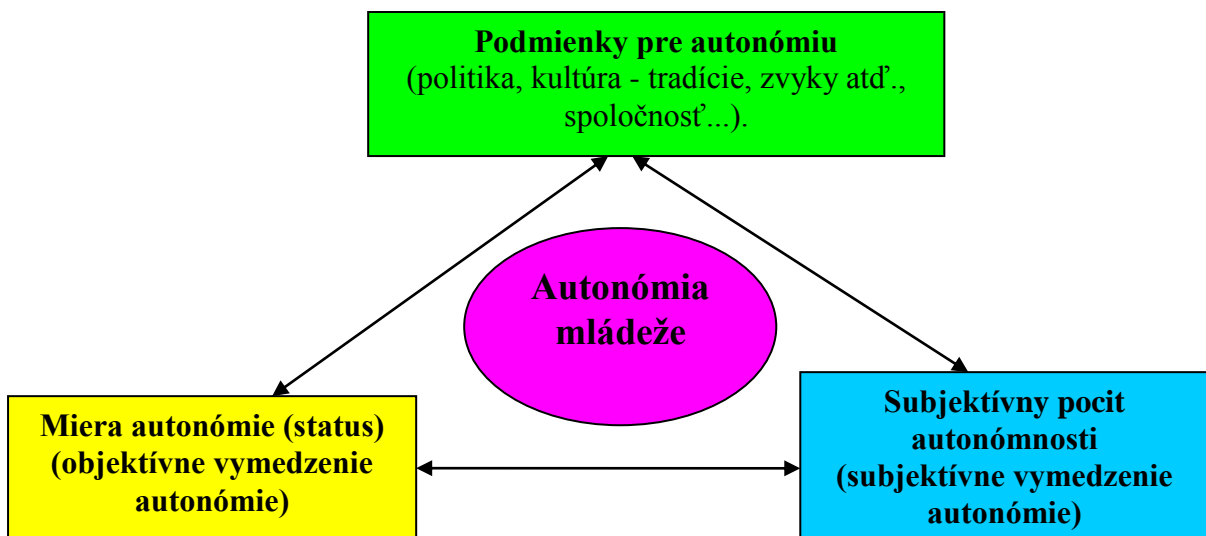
Podmienky pre autonómiu
(politika, kultúra - tradície, zvyky atď., spoločnosť...).

Autonómia mládeže

Miera autonómie (status) (objektívne vymedzenie autonómie)

Subjektívny pocit autonómnosti (subjektívne vymedzenie autonómie)